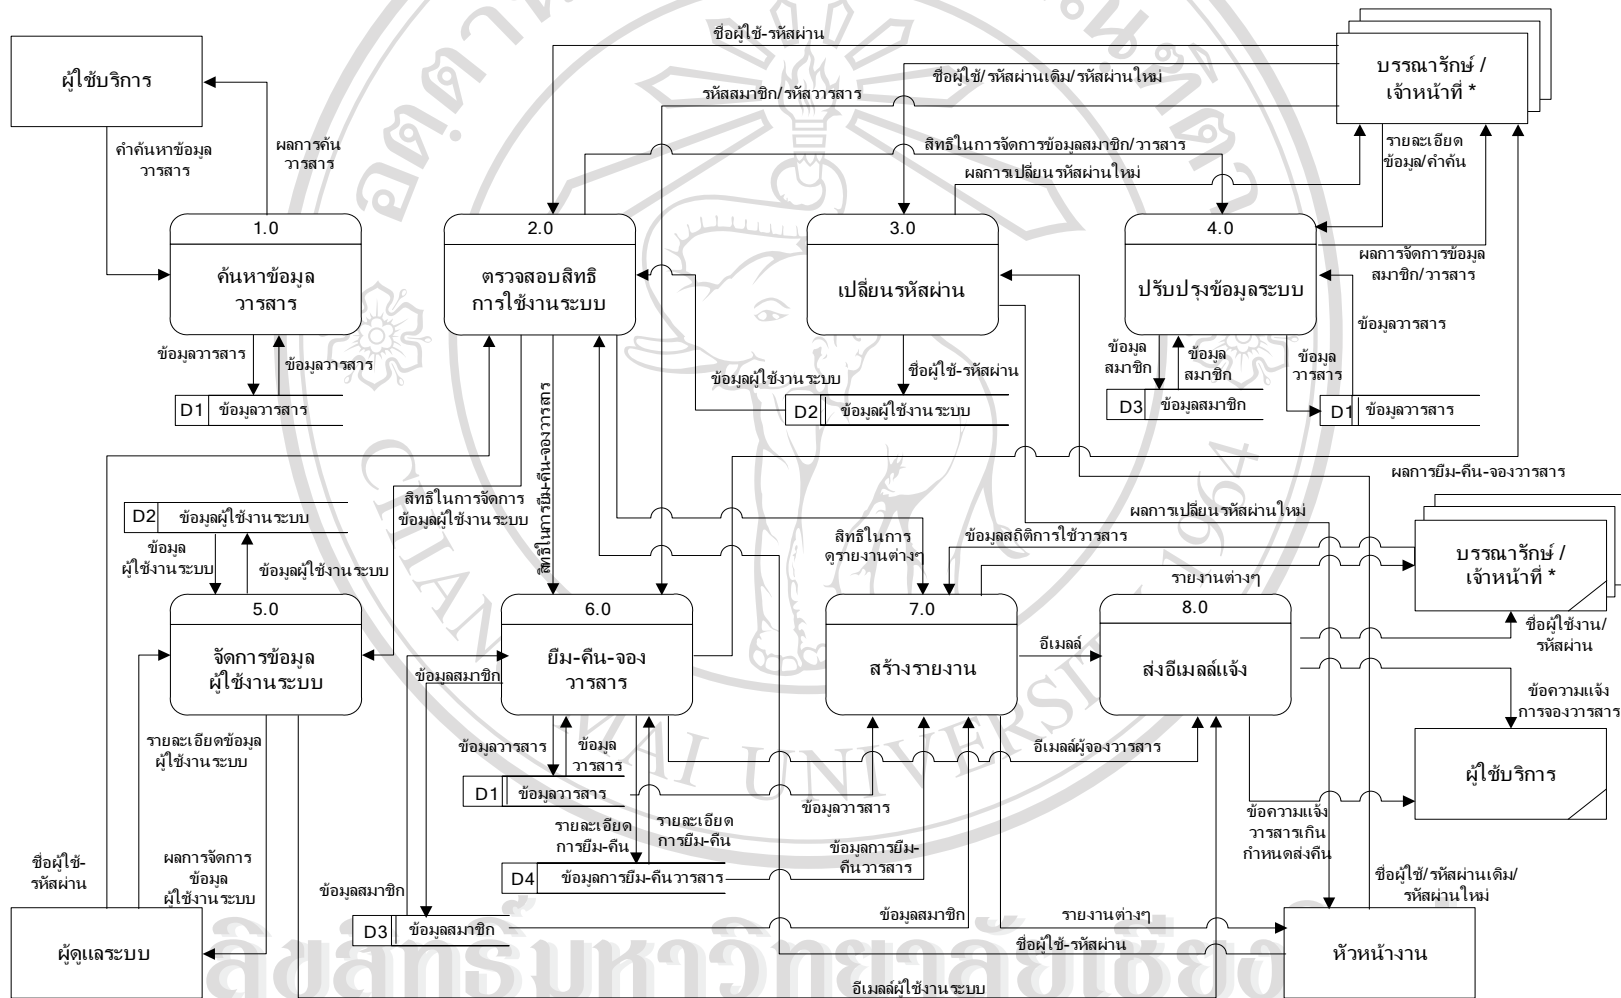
ผู้ใช้บริการ

คำค้นหาข้อมูลวารสาร

ผลการค้นวารสาร

ชื่อผู้ใช้-รหัสผ่าน

ชื่อผู้ใช้/รหัสผ่านเดิม/รหัสผ่านใหม่

รหัสสมาชิก/รหัสวารสาร

บรรณารักษ์ / เจ้าหน้าที่ *

รายละเอียดข้อมูล/คำค้น

สิทธิในการจัดการข้อมูลสมาชิก/วารสาร

ผลการเปลี่ยนรหัสผ่านใหม่

1.0
ค้นหาข้อมูลวารสาร

2.0
ตรวจสอบสิทธิการใช้งานระบบ

3.0
เปลี่ยนรหัสผ่าน

4.0
ปรับปรุงข้อมูลระบบ

ผลการจัดการข้อมูลสมาชิก/วารสาร

ข้อมูลวารสาร

ข้อมูลวารสาร

ข้อมูลวารสาร

D1 ข้อมูลวารสาร

สิทธิในการยืม-คืน-จองวารสาร

ข้อมูลผู้ใช้งานระบบ

ชื่อผู้ใช้-รหัสผ่าน

D2 ข้อมูลผู้ใช้งานระบบ

ข้อมูลสมาชิก

ข้อมูลสมาชิก

D3 ข้อมูลสมาชิก

ข้อมูลวารสาร

D1 ข้อมูลวารสาร

ผลการยืม-คืน-จองวารสาร

ผลการเปลี่ยนรหัสผ่านใหม่

D2 ข้อมูลผู้ใช้งานระบบ

สิทธิในการจัดการข้อมูลผู้ใช้งานระบบ

ข้อมูลผู้ใช้งานระบบ

ข้อมูลผู้ใช้งานระบบ

สิทธิในการดูรายงานต่างๆ

ข้อมูลสถิติการใช้วารสาร

บรรณารักษ์ / เจ้าหน้าที่ *

รายงานต่างๆ

5.0
จัดการข้อมูลผู้ใช้งานระบบ

6.0
ยืม-คืน-จองวารสาร

7.0
สร้างรายงาน

8.0
ส่งอีเมลล์แจ้ง

อีเมลล์

ชื่อผู้ใช้งาน/รหัสผ่าน

ข้อมูลสมาชิก

ข้อความแจ้งการจองวารสาร

รายละเอียดข้อมูลผู้ใช้งานระบบ

ข้อมูลวารสาร

ข้อมูลวารสาร

อีเมลล์ผู้จองวารสาร

D1 ข้อมูลวารสาร

ผู้ใช้บริการ

ข้อมูลวารสาร

รายละเอียดการยืม-คืน

รายละเอียดการยืม-คืน

ข้อมูลการยืม-คืนวารสาร

ข้อความแจ้งวารสารเกินกำหนดส่งคืน

ชื่อผู้ใช้-รหัสผ่าน

ผลการจัดการข้อมูลผู้ใช้งานระบบ

D4 ข้อมูลการยืม-คืนวารสาร

ชื่อผู้ใช้/รหัสผ่านเดิม/รหัสผ่านใหม่

ข้อมูลสมาชิก

ข้อมูลสมาชิก

รายงานต่างๆ

D3 ข้อมูลสมาชิก

ชื่อผู้ใช้-รหัสผ่าน

ผู้ดูแลระบบ

หัวหน้างาน

อีเมลล์ผู้ใช้งานระบบ